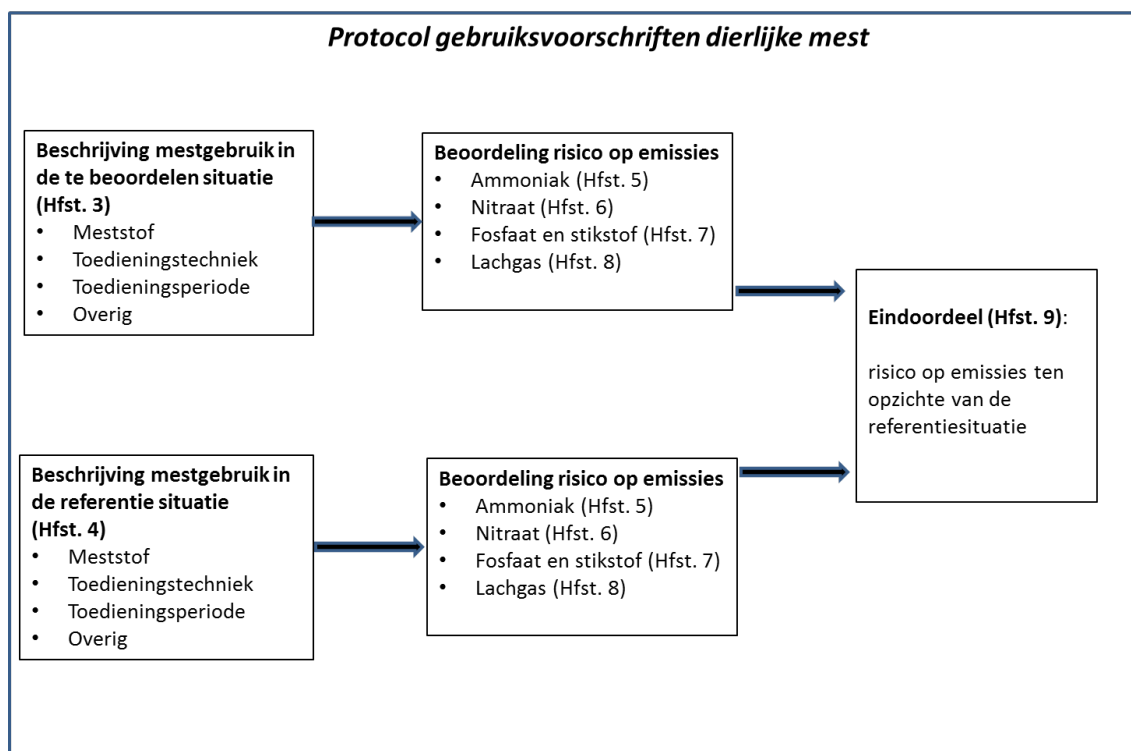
*Protocol gebruiksvoorschriften dierlijke mest*

**Beschrijving mestgebruik in de te beoordelen situatie (Hfst. 3)**
- Meststof
- Toedieningstechniek
- Toedieningsperiode
- Overig

**Beoordeling risico op emissies**
- Ammoniak (Hfst. 5)
- Nitraat (Hfst. 6)
- Fosfaat en stikstof (Hfst. 7)
- Lachgas (Hfst. 8)

**Eindoordeel (Hfst. 9)**:

risico op emissies ten opzichte van de referentiesituatie

**Beschrijving mestgebruik in de referentie situatie (Hfst. 4)**
- Meststof
- Toedieningstechniek
- Toedieningsperiode
- Overig

**Beoordeling risico op emissies**
- Ammoniak (Hfst. 5)
- Nitraat (Hfst. 6)
- Fosfaat en stikstof (Hfst. 7)
- Lachgas (Hfst. 8)